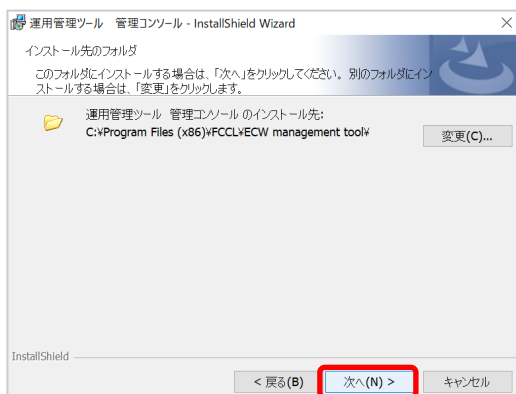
運用管理ツール　管理コンソール - InstallShield Wizard

×

インストール先のフォルダ

このフォルダにインストールする場合は、「次へ」をクリックしてください。別のフォルダにインストールする場合は、「変更」をクリックします。

運用管理ツール　管理コンソール のインストール先:
C:¥Program Files (x86)¥FCCL¥ECW management tool¥

変更(C)...

InstallShield

< 戻る(B)

次へ(N) >

キャンセル